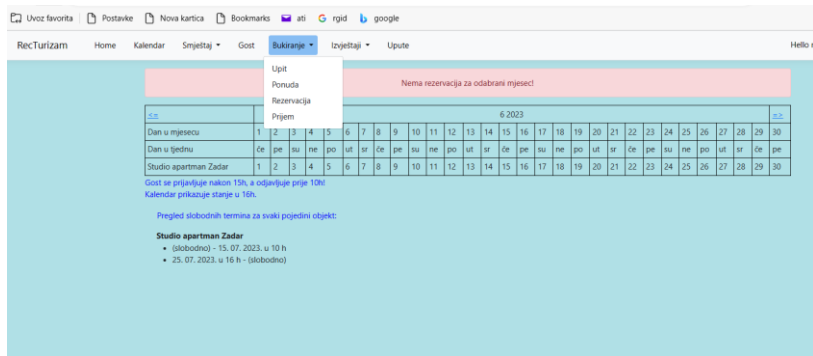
Uvoz favorita | Postavke | Nova kartica | Bookmarks | ati | rgid | google

RecTurizam Home Kalendar Smještaj ▾ Gost Bukiranje ▾ Izvještaji ▾ Upute Hello r

Upit
Ponuda
Rezervacija
Prijem

Nema rezervacija za odabrani mjesec!

| <= | 6 2023 | | | | | | | | | | | | | | | | | | | | | | | | | | | | | => |
|---|---|---|---|---|---|---|---|---|---|---|---|---|---|---|---|---|---|---|---|---|---|---|---|---|---|---|---|---|---|---|
| Dan u mjesecu | 1 | 2 | 3 | 4 | 5 | 6 | 7 | 8 | 9 | 10 | 11 | 12 | 13 | 14 | 15 | 16 | 17 | 18 | 19 | 20 | 21 | 22 | 23 | 24 | 25 | 26 | 27 | 28 | 29 | 30 |
| Dan u tjednu | če | pe | su | ne | po | ut | sr | če | pe | su | ne | po | ut | sr | če | pe | su | ne | po | ut | sr | če | pe | su | ne | po | ut | sr | če | pe |
| Studio apartman Zadar | 1 | 2 | 3 | 4 | 5 | 6 | 7 | 8 | 9 | 10 | 11 | 12 | 13 | 14 | 15 | 16 | 17 | 18 | 19 | 20 | 21 | 22 | 23 | 24 | 25 | 26 | 27 | 28 | 29 | 30 |

Gost se prijavljuje nakon 15h, a odjavljuje prije 10h!
Kalendar prikazuje stanje u 16h.

Pregled slobodnih termina za svaki pojedini objekt:

Studio apartman Zadar
• (slobodno) - 15. 07. 2023. u 10 h
• 25. 07. 2023. u 16 h - (slobodno)